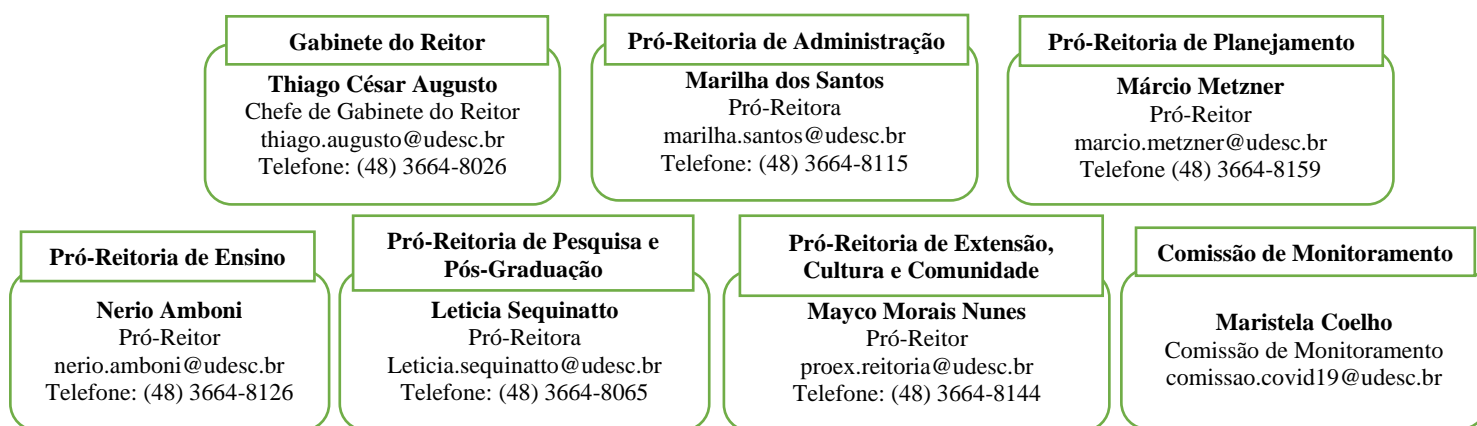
Gabinete do Reitor
Thiago César Augusto
Chefe de Gabinete do Reitor
thiago.augusto@udesc.br
Telefone: (48) 3664-8026

Pró-Reitoria de Administração
Marilha dos Santos
Pró-Reitora
marilha.santos@udesc.br
Telefone: (48) 3664-8115

Pró-Reitoria de Planejamento
Márcio Metzner
Pró-Reitor
marcio.metzner@udesc.br
Telefone (48) 3664-8159

Pró-Reitoria de Ensino
Nerio Amboni
Pró-Reitor
nerio.amboni@udesc.br
Telefone: (48) 3664-8126

Pró-Reitoria de Pesquisa e Pós-Graduação
Leticia Sequinatto
Pró-Reitora
Leticia.sequinatto@udesc.br
Telefone: (48) 3664-8065

Pró-Reitoria de Extensão, Cultura e Comunidade
Mayco Morais Nunes
Pró-Reitor
proex.reitoria@udesc.br
Telefone: (48) 3664-8144

Comissão de Monitoramento
Maristela Coelho
Comissão de Monitoramento
comissao.covid19@udesc.br